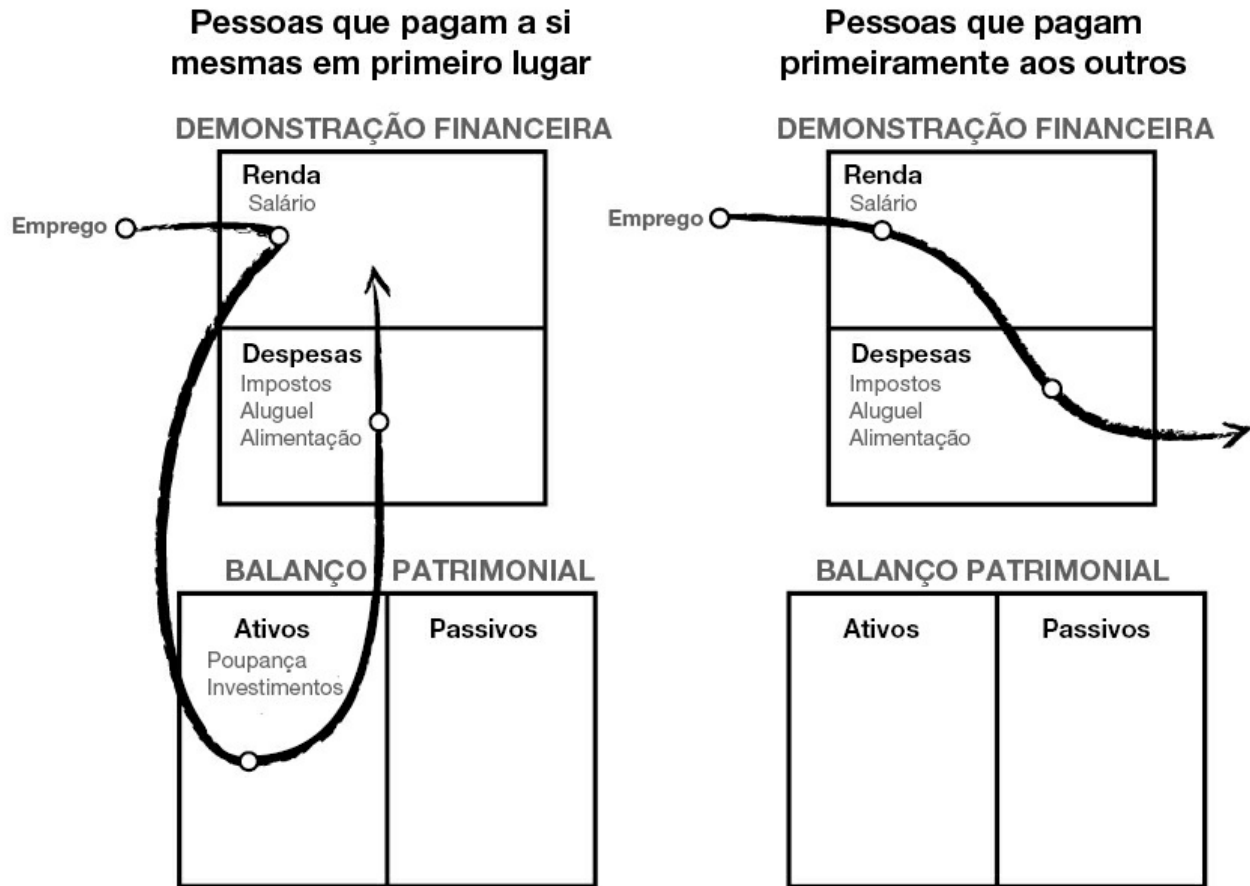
Pessoas que pagam a si mesmas em primeiro lugar

DEMONSTRAÇÃO FINANCEIRA

Renda
Salário

Emprego

Despesas
Impostos
Aluguel
Alimentação

BALANÇO PATRIMONIAL

Ativos
Poupança
Investimentos

Passivos

Pessoas que pagam primeiramente aos outros

DEMONSTRAÇÃO FINANCEIRA

Renda
Salário

Emprego

Despesas
Impostos
Aluguel
Alimentação

BALANÇO PATRIMONIAL

Ativos

Passivos